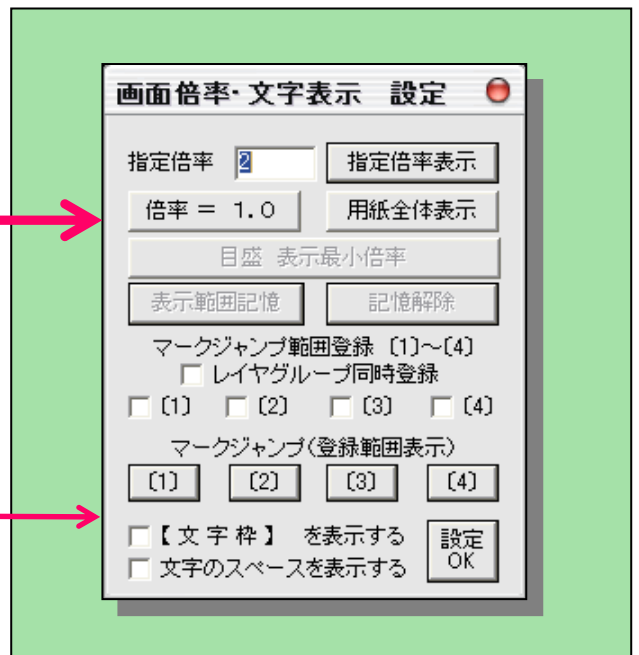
画面倍率･文字表示　設定

指定倍率 2 指定倍率表示

倍率 ＝ 1.0 用紙全体表示

目盛 表示最小倍率

表示範囲記憶 記憶解除

マークジャンプ範囲登録〔1〕~〔4〕

レイヤグループ同時登録

〔1〕 〔2〕 〔3〕 〔4〕

マークジャンプ（登録範囲表示）

〔1〕 〔2〕 〔3〕 〔4〕

【文字枠】 を表示する

文字のスペースを表示する

設定 OK